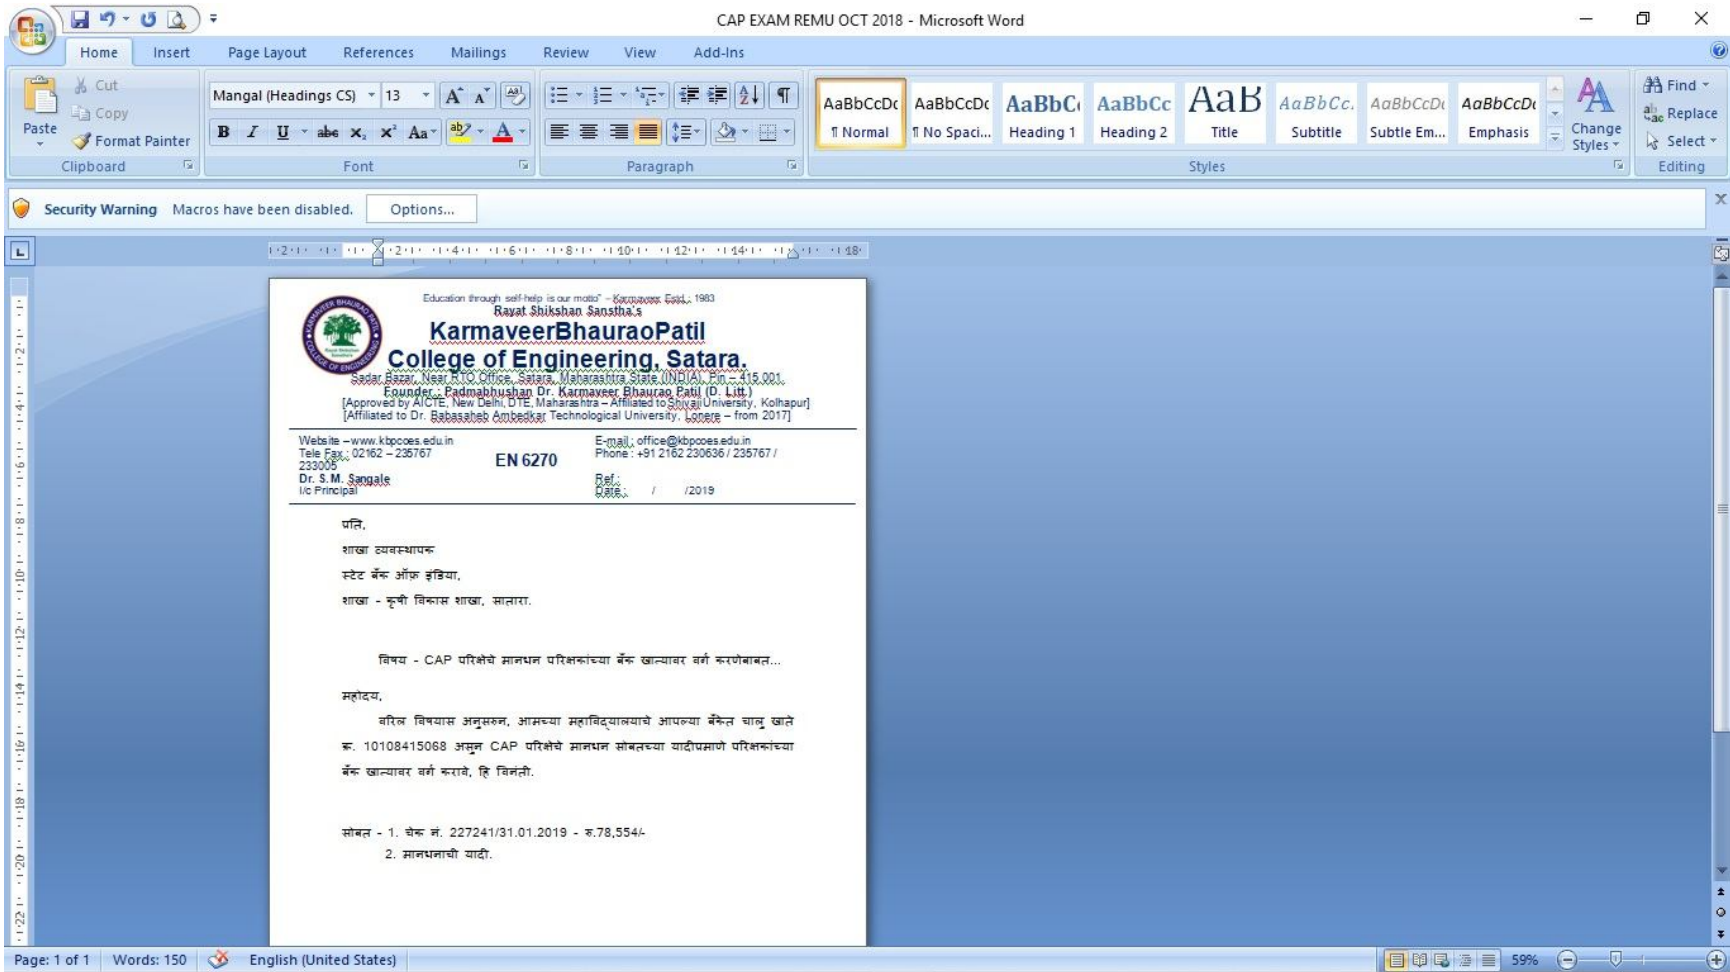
CAP EXAM REMU OCT 2018 - Microsoft Word

Home Insert Page Layout References Mailings Review View Add-Ins

Paste Cut Copy Format Painter
Clipboard

Mangal (Headings CS) 13
Font

Paragraph

AaBbCcDc ¶ Normal
AaBbCcDc ¶ No Spaci...
AaBbC Heading 1
AaBbCc Heading 2
AaB Title
AaBbCc. Subtitle
AaBbCcDc Subtle Em...
AaBbCcDc Emphasis
Change Styles
Styles

Find Replace Select
Editing

Security Warning Macros have been disabled. Options...

Education through self-help is our motto" – Karmaveer Estd.: 1983
Rayat Shikshan Sanstha's
KarmaveerBhauraoPatil
College of Engineering, Satara.
Sadar Bazar, Near RTO Office, Satara, Maharashtra State (INDIA), Pin – 415 001.
Founder : Padmabhushan Dr. Karmaveer Bhaurao Patil (D. Litt.)
[Approved by AICTE, New Delhi, DTE, Maharashtra – Affiliated to Shivaji University, Kolhapur]
[Affiliated to Dr. Babasaheb Ambedkar Technological University, Lonere – from 2017]

Website – www.kbpcoes.edu.in
Tele Fax : 02162 – 235767 233005
Dr. S.M. Sangale
I/c Principal

EN 6270

E-mail : office@kbpcoes.edu.in
Phone : +91 2162 230636 / 235767 /
Ref.:
Date: / /2019

प्रति,
शाखा व्यवस्थापक
स्टेट बँक ऑफ इंडिया,
शाखा - कृषी विकास शाखा, सातारा.

विषय - CAP परिक्षेचे मानधन परिक्षकांच्या बँक खात्यावर वर्ग करणेबाबत...

महोदय,

वरिल विषयास अनुसरुन, आमच्या महाविद्यालयाचे आपल्या बँकेत चालु खाते क्र. 10108415068 असुन CAP परिक्षेचे मानधन सोबतच्या यादीप्रमाणे परिक्षकांच्या बँक खात्यावर वर्ग करावे, हि विनंती.

सोबत - 1. चेक नं. 227241/31.01.2019 - रु.78,554/-
2. मानधनाची यादी.

Page: 1 of 1 Words: 150 English (United States) 59%